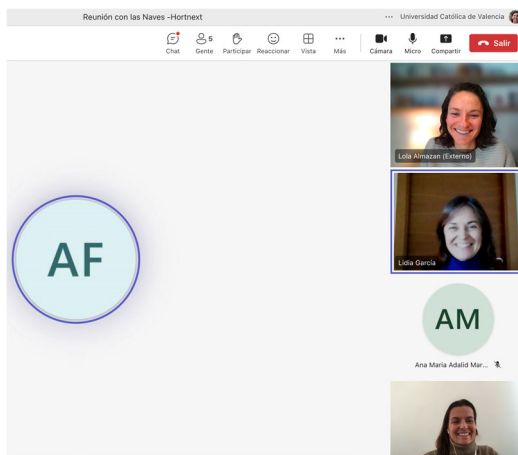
Reunión con las Naves -Hortnext

··· Universidad Católica de Valencia

Chat 5 Gente Participar Reaccionar Vista Más Cámara Micro Compartir Salir

Lola Almazan (Externo)

Lidia García

AF

AM

Ana Maria Adalid Mar...